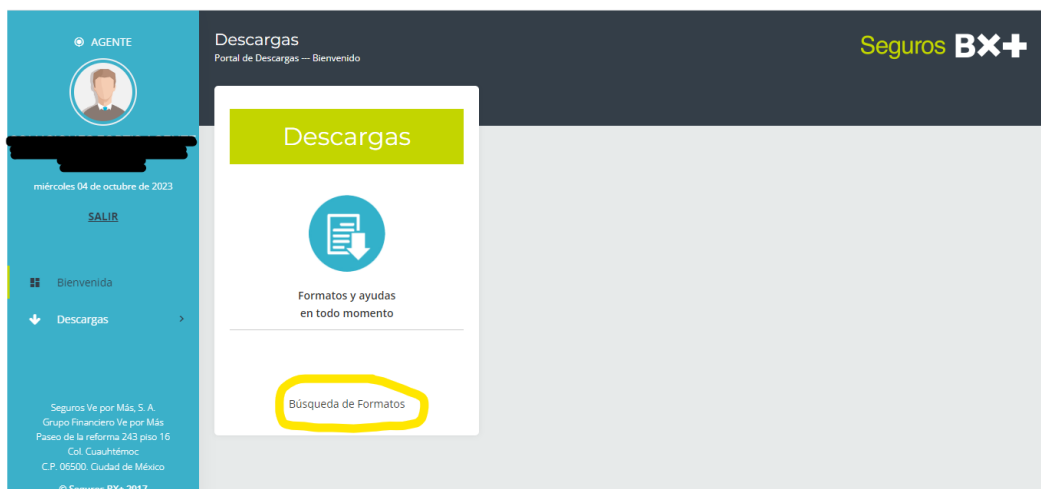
AGENTE

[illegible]

miércoles 04 de octubre de 2023

SALIR

Bienvenida

Descargas

Seguros Ve por Más, S. A.
Grupo Financiero Ve por Más
Paseo de la reforma 243 piso 16
Col. Cuauhtémoc
C.P. 06500. Ciudad de México

© Seguros BX+ 2017

Descargas
Portal de Descargas — Bienvenido

Seguros BX+

Descargas

Formatos y ayudas
en todo momento

Búsqueda de Formatos